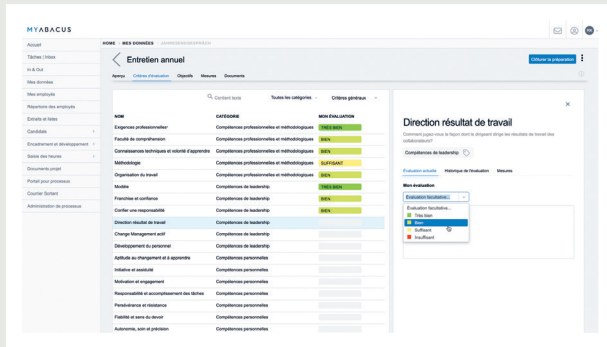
MYABACUS

Accueil
Tâches / inbox
In & Out
Mes données
Mes employés
Répertoire des employés
Extraits et listes
Candidats
Encadrement et développement
Saisie des heures
Documents projet
Portail pour processus
Courrier Soltani
Administration de processus

HOME / MES DONNÉES / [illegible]

Entretien annuel

Clôturer la préparation

Aperçu Critères d'évaluation Objectifs Mesures Documents

Contient texte Toutes les catégories Critères généraux

| NOM | CATÉGORIE | MON ÉVALUATION |
|---|---|---|
| Exigences professionnelles | Compétences professionnelles et méthodologiques | TRÈS BIEN |
| Faculté de compréhension | Compétences professionnelles et méthodologiques | BIEN |
| Connaissances techniques et volonté d'apprendre | Compétences professionnelles et méthodologiques | BIEN |
| Méthodologie | Compétences professionnelles et méthodologiques | SUFFISANT |
| Organisation du travail | Compétences professionnelles et méthodologiques | BIEN |
| Modèle | Compétences de leadership | TRÈS BIEN |
| Franchise et confiance | Compétences de leadership | BIEN |
| Confier une responsabilité | Compétences de leadership | BIEN |
| Direction résultat de travail | Compétences de leadership | |
| Change Management actif | Compétences de leadership | |
| Développement du personnel | Compétences de leadership | |
| Aptitude au changement et à apprendre | Compétences personnelles | |
| Initiative et assiduité | Compétences personnelles | |
| Motivation et engagement | Compétences personnelles | |
| Responsabilité et accomplissement des tâches | Compétences personnelles | |
| Persévérance et résistance | Compétences personnelles | |
| Fiabilité et sens du devoir | Compétences personnelles | |
| Autonomie, soin et précision | Compétences personnelles | |

Direction résultat de travail

Comment jugez-vous la façon dont le dirigeant dirige les résultats de travail des collaborateurs?

Compétences de leadership

Évaluation actuelle Historique de l'évaluation Mesures

Mon évaluation

Évaluation facultative...

Évaluation facultative...
Très bien
Bien
Suffisant
Insuffisant